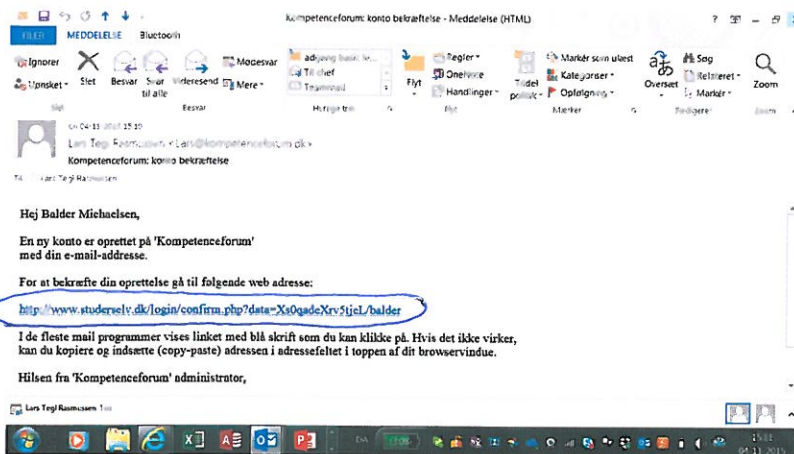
Kompetenceforum: konto bekræftelse - Meddelelse (HTML)

FILER MEDDELELSE Bluetooth

Ignorer Uønsket Slet Besvar Svar til alle Videresend Mødesvar Mere Slet Besvar adskning basic le... Til chef Teammail Hurtige trin Flyt Regler OneNote Handlinger Flyt Tildel politik Markér som ulæst Kategoriser Opfølgning Mærker Oversæt Søg Relateret Markér Redigering Zoom Zoom

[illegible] 04-11-2015 15:10
Lars Tegl Rasmussen <Lars@kompetenceforum.dk>
Kompetenceforum: konto bekræftelse
Til Lars Tegl Rasmussen

Hej Balder Michaelsen,

En ny konto er oprettet på 'Kompetenceforum' med din e-mail-addresse.

For at bekræfte din oprettelse gå til følgende web adresse:

http://www.studerselv.dk/login/confirm.php?data=Xs0qadeXrv5tjeL/balder

I de fleste mail programmer vises linket med blå skrift som du kan klikke på. Hvis det ikke virker, kan du kopiere og indsætte (copy-paste) adressen i adressefeltet i toppen af dit browservindue.

Hilsen fra 'Kompetenceforum' administrator,

Lars Tegl Rasmussen

DA 15:11 04-11-2015